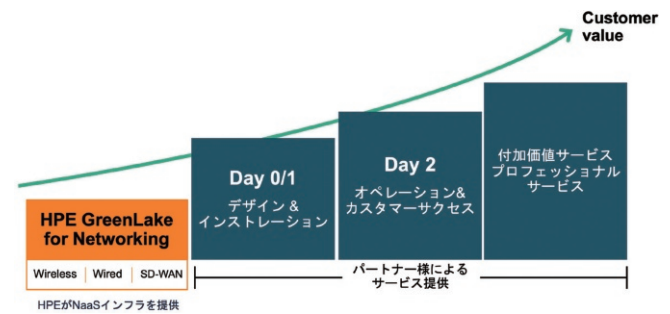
Customer value

HPE GreenLake for Networking

Wireless | Wired | SD-WAN

HPEがNaaSインフラを提供

Day 0/1
デザイン＆
インストレーション

Day 2
オペレーション＆
カスタマーサクセス

付加価値サービス
プロフェッショナル
サービス

パートナー様による
サービス提供